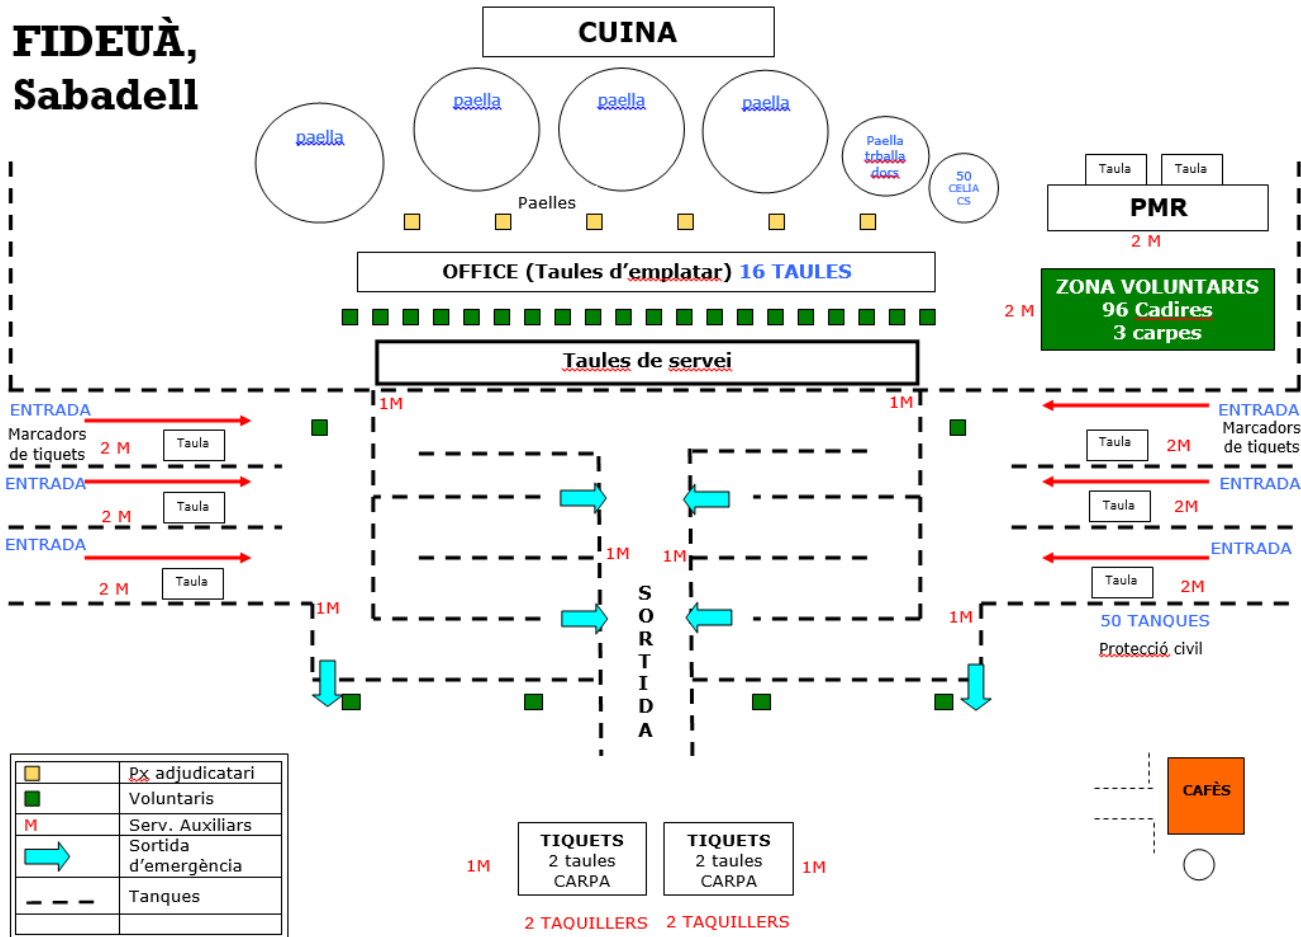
FIDEUÀ, Sabadell

CUINA

paella

paella

paella

paella

Paella trballa dors

50 CELIA CS

Paelles

Taula

Taula

PMR

2 M

OFFICE (Taules d'emplatar) 16 TAULES

ZONA VOLUNTARIS
96 Cadires
3 carpes

2 M

Taules de servei

1M

1M

ENTRADA

Marcadors de tiquets

2 M

Taula

Taula

2M

ENTRADA

Marcadors de tiquets

ENTRADA

Taula

2 M

Taula

2M

ENTRADA

ENTRADA

Taula

2 M

1M

1M

Taula

2M

ENTRADA

1M

1M

S O R T I D A

50 TANQUES

Protecció civil

| | |
|---|---|
| | Px adjudicatari |
| | Voluntaris |
| M | Serv. Auxiliars |
| | Sortida d'emergència |
| | Tanques |
| | |

CAFÈS

1M

TIQUETS
2 taules
CARPA

TIQUETS
2 taules
CARPA

1M

2 TAQUILLERS

2 TAQUILLERS